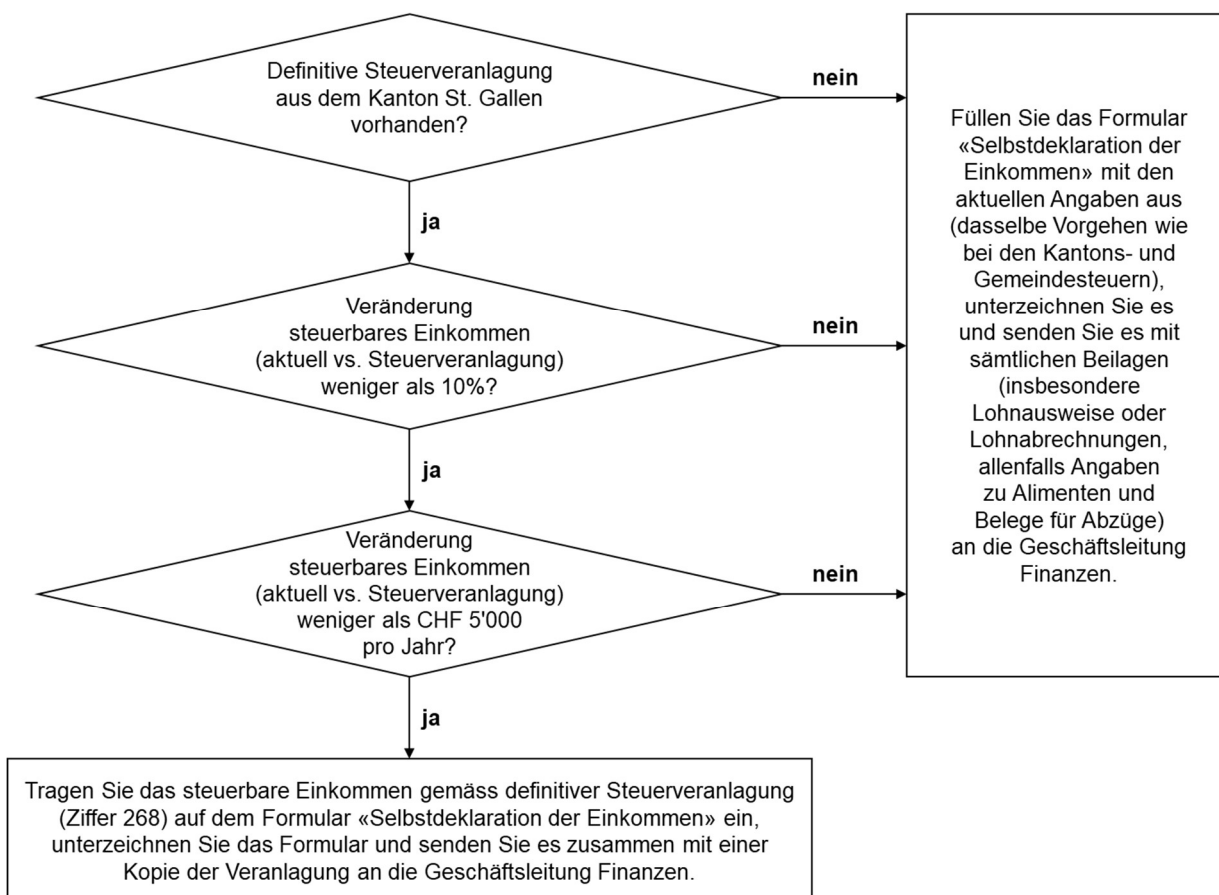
Definitive Steuerveranlagung aus dem Kanton St. Gallen vorhanden?

nein

ja

Veränderung steuerbares Einkommen (aktuell vs. Steuerveranlagung) weniger als 10%?

nein

ja

Veränderung steuerbares Einkommen (aktuell vs. Steuerveranlagung) weniger als CHF 5'000 pro Jahr?

nein

ja

Füllen Sie das Formular «Selbstdeklaration der Einkommen» mit den aktuellen Angaben aus (dasselbe Vorgehen wie bei den Kantons- und Gemeindesteuern), unterzeichnen Sie es und senden Sie es mit sämtlichen Beilagen (insbesondere Lohnausweise oder Lohnabrechnungen, allenfalls Angaben zu Alimenten und Belege für Abzüge) an die Geschäftsleitung Finanzen.

Tragen Sie das steuerbare Einkommen gemäss definitiver Steuerveranlagung (Ziffer 268) auf dem Formular «Selbstdeklaration der Einkommen» ein, unterzeichnen Sie das Formular und senden Sie es zusammen mit einer Kopie der Veranlagung an die Geschäftsleitung Finanzen.